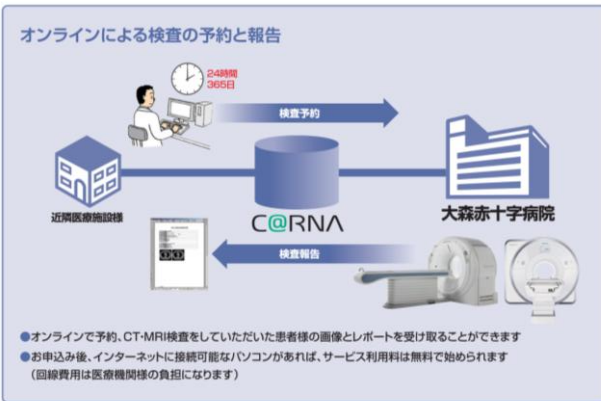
オンラインによる検査の予約と報告

24時間
365日

検査予約

近隣医療施設様

C@RNA

大森赤十字病院

検査報告

●オンラインで予約、CT・MRI検査をしていただいた患者様の画像とレポートを受け取ることができます
●お申込み後、インターネットに接続可能なパソコンがあれば、サービス利用料は無料で始められます
（回線費用は医療機関様の負担になります）